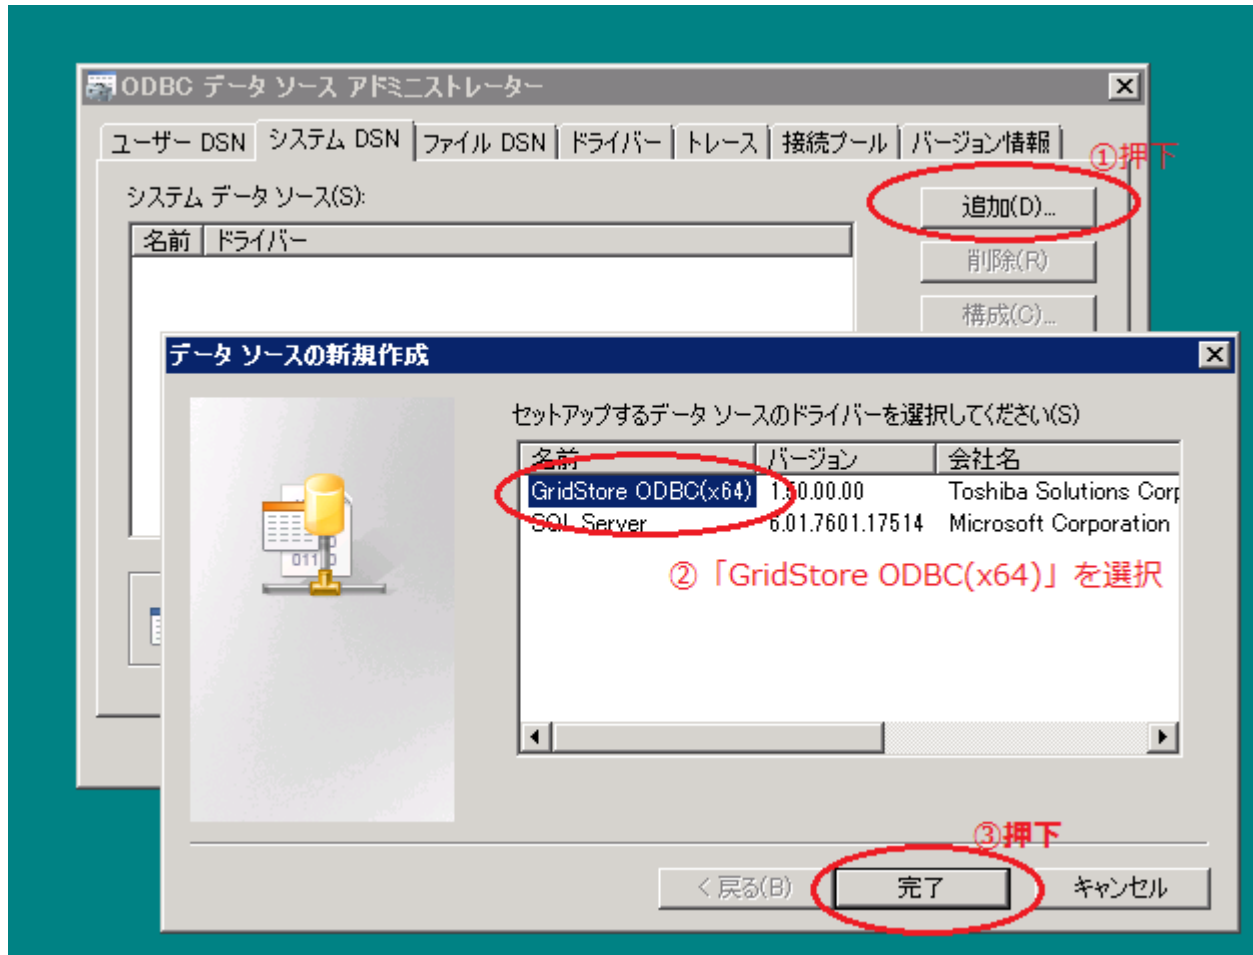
ODBC データ ソース アドミニストレーター

ユーザー DSN | システム DSN | ファイル DSN | ドライバー | トレース | 接続プール | バージョン情報

システム データ ソース(S):

| 名前 | ドライバー |
|---|---|

①押下

追加(D)...

削除(R)

構成(C)...

データ ソースの新規作成

セットアップするデータ ソースのドライバーを選択してください(S)

| 名前 | バージョン | 会社名 |
|---|---|---|
| GridStore ODBC(x64) | 1.50.00.00 | Toshiba Solutions Corp |
| SQL Server | 6.01.7601.17514 | Microsoft Corporation |

②「GridStore ODBC(x64)」を選択

③押下

< 戻る(B) | 完了 | キャンセル